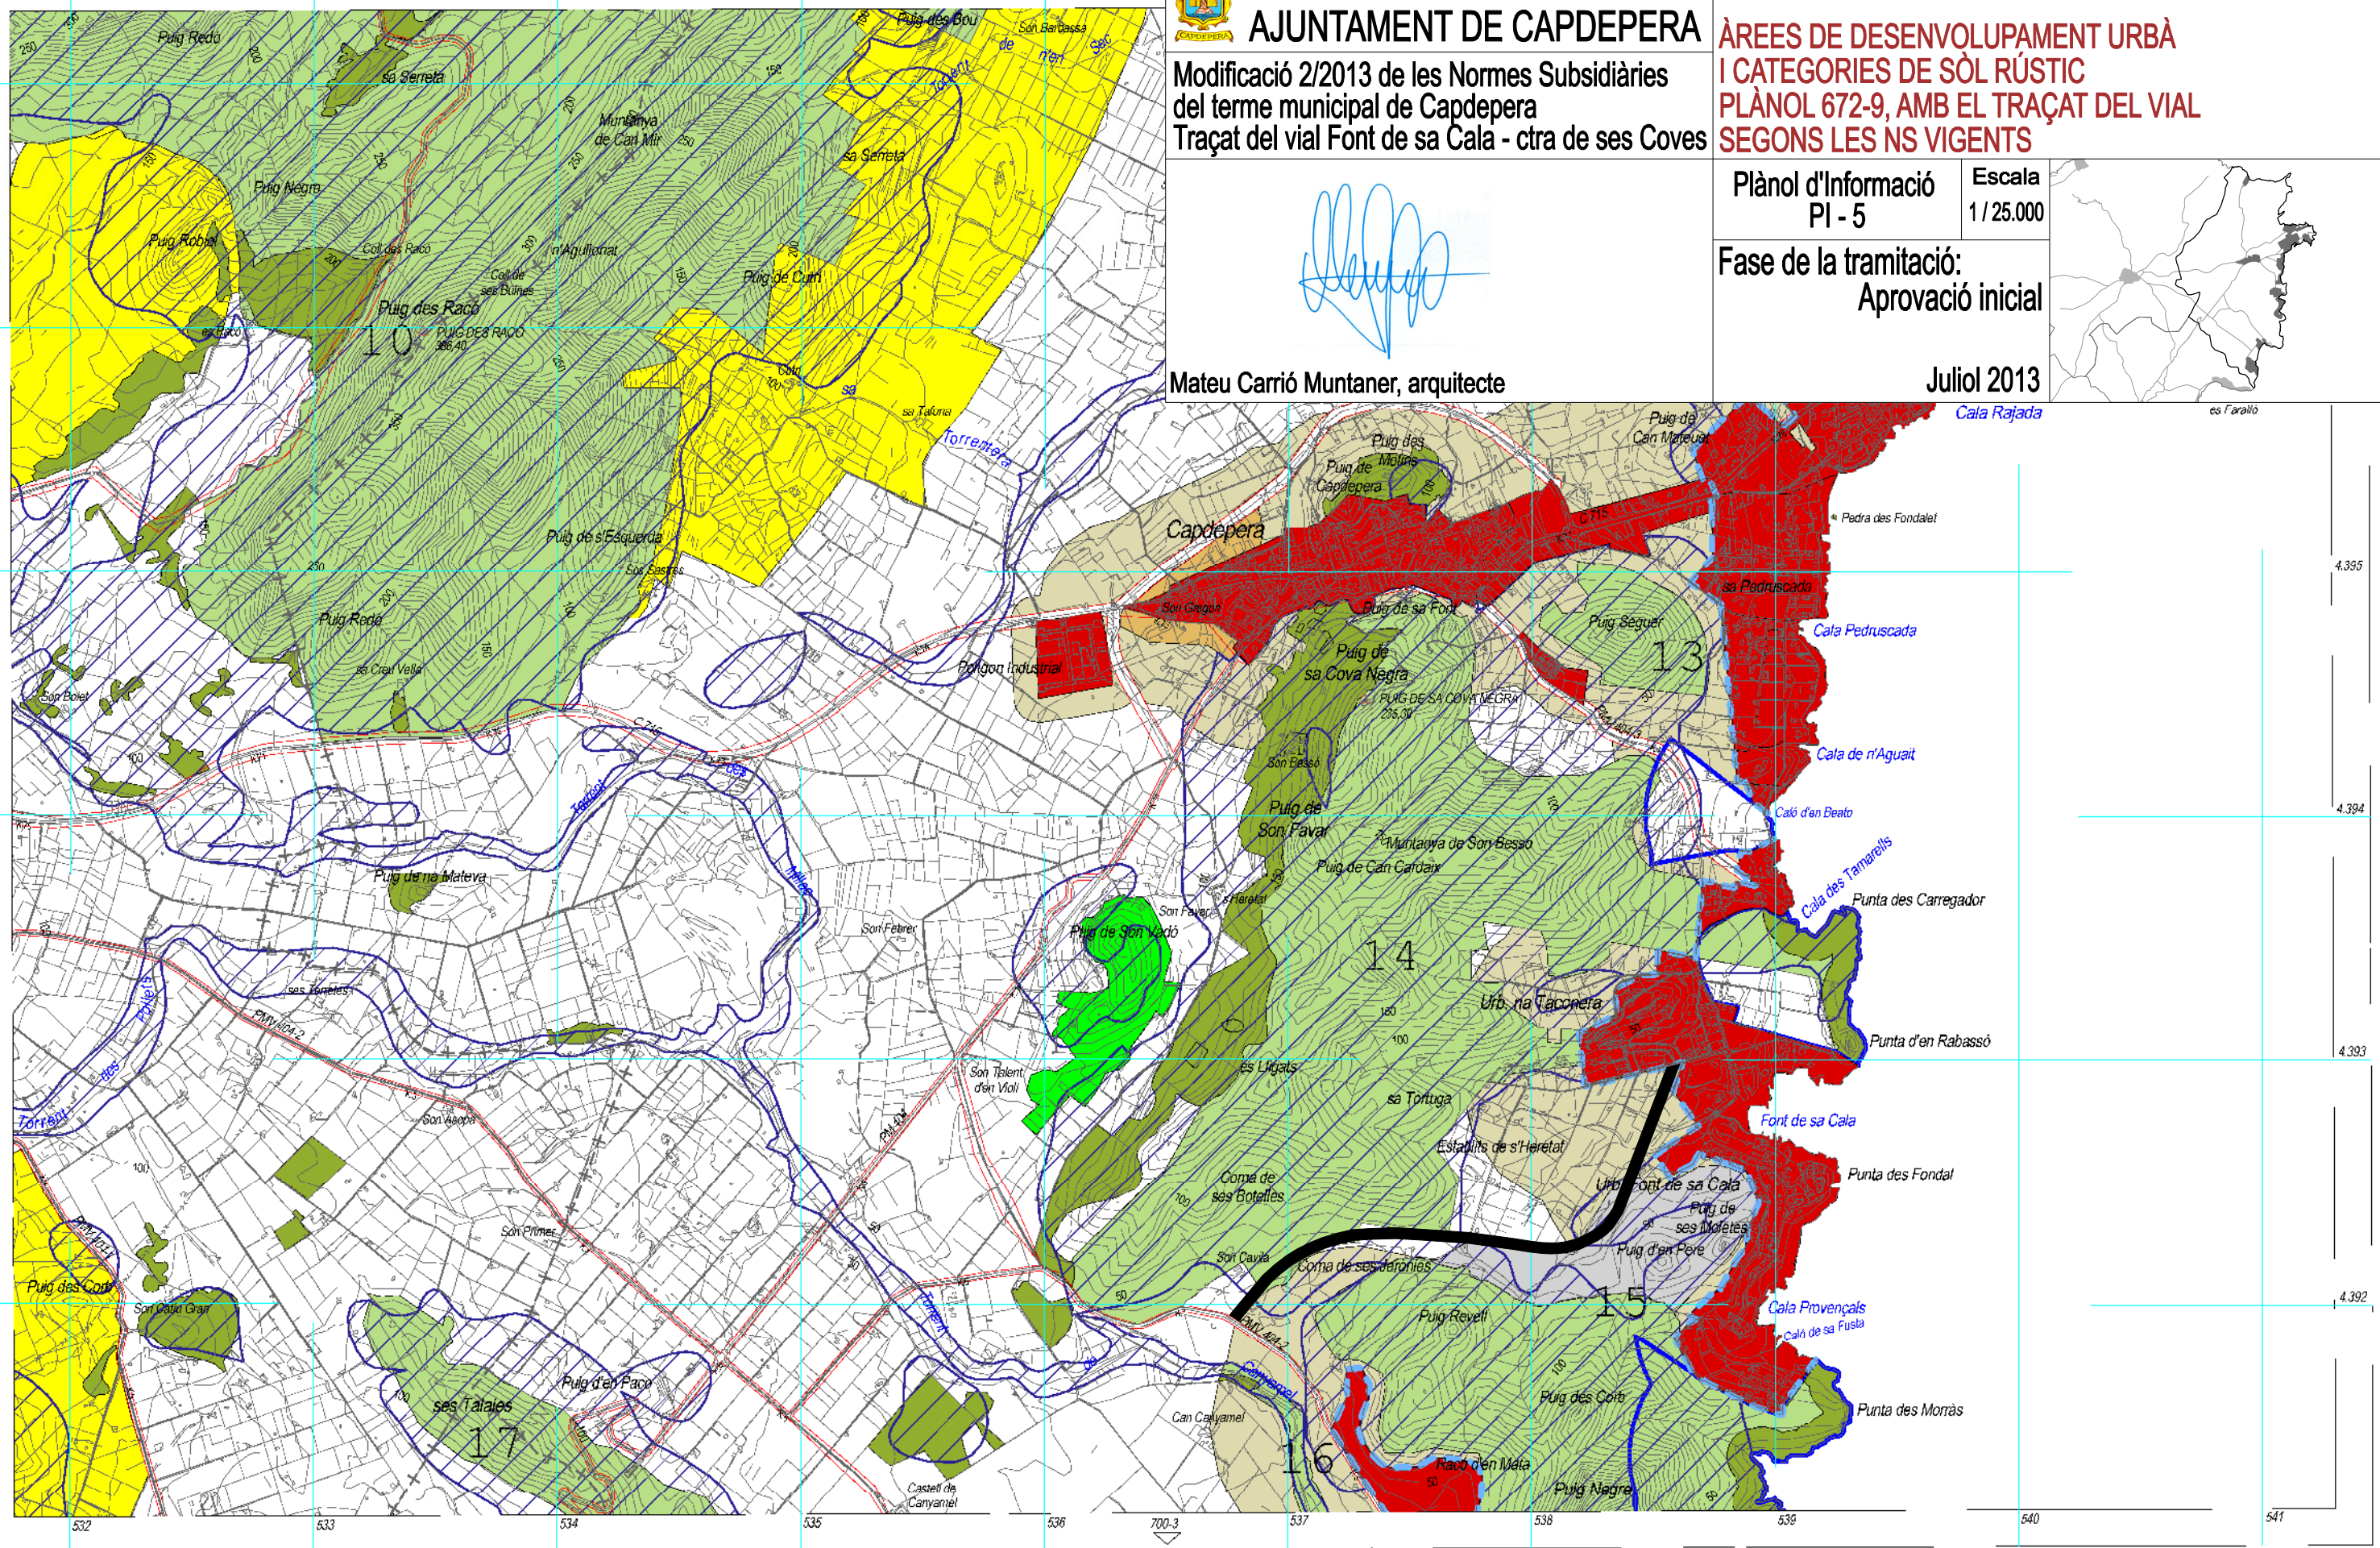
AJUNTAMENT DE CAPDEPERA

Modificació 2/2013 de les Normes Subsidiàries del terme municipal de Capdepera
Traçat del vial Font de sa Cala - ctra de ses Coves

ÀREES DE DESENVOLUPAMENT URBÀ I CATEGORIES DE SÒL RÚSTIC
PLÀNOL 672-9, AMB EL TRAÇAT DEL VIAL SEGONS LES NS VIGENTS

Plànol d'Informació
PI - 5

Escala
1 / 25.000

Fase de la tramitació:
Aprovació inicial

Mateu Carrió Muntaner, arquitecte

Juliol 2013

Puig Redó
sa Serreta
Puig des Bou
Son Barbassa
Muntanya de Can Mir
sa Serreta
Puig Negre
Puig Robat
Coll des Racó
n'Aguiljonat
Coll de ses Bulles
Puig de Cuni
Puig des Racó
PUIG DES RACO
10
sa Talaia
Torrentera
Puig de s'Esquerda
Son Sastre
Puig Redó
sa Creu Vella
Son Bolet
Puig des Molins
Puig de Capdepera
Puig de Can Mateu
Cala Rajada
es Faralló
Capdepera
Pedra des Fondalet
sa Pedruscada
Son Gregori
Puig de sa Font
Puig Seguer
13
Cala Pedruscada
Polígon Industrial
Puig de sa Cova Negra
PUIG DE SA COVA NEGRA
Cala de n'Aguait
Caló d'en Beato
Son Bessó
Puig de Son Favar
Muntanya de Son Bessó
Puig de Can Cardaix
Cala des Tamarells
Puig de na Mateva
Son Favar
Puig de Son Vidó
Punta des Carregador
Son Febrer
14
ses Tortes
Urb. na Taconera
Punta d'en Rabassó
es Ulgats
Son Talent d'en Violi
sa Tortuga
Font de sa Cala
Son Alegria
Establits de s'Heretat
Punta des Fondal
Coma de ses Botelles
Urb. Font de sa Cala
Puig de ses Moletes
Son Primer
Puig d'en Pere
Son Cavia
Coma de ses Jerònies
15
Cala Provençals
Caló de sa Fusta
Puig des Coix
Son Cativa Gran
Puig Revell
Puig d'en Paco
ses Talaies
17
Can Canyamel
Puig des Corb
Punta des Morràs
16
Racó d'en Mata
Puig Negre
Castell de Canyamel
Torrent
Canyamel
532
533
534
535
536
537
538
539
540
541
700-3
4.395
4.394
4.393
4.392